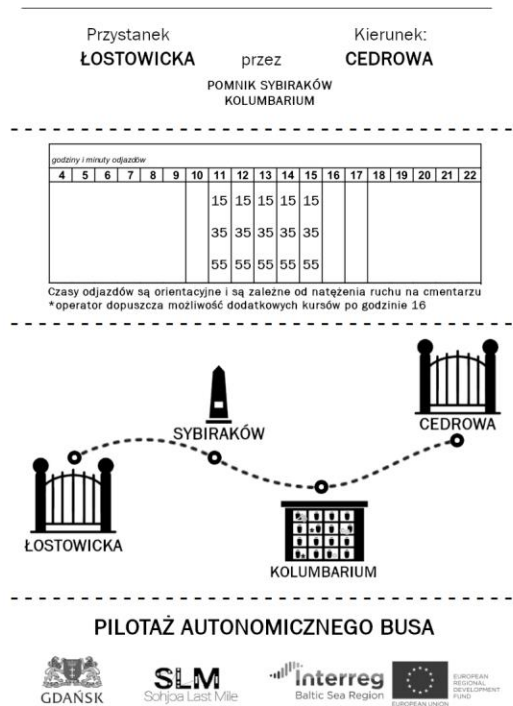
Przystanek
ŁOSTOWICKA

przez

Kierunek:
CEDROWA

POMNIK SYBIRAKÓW
KOLUMBARIUM

godziny i minuty odjazdów

| 4 | 5 | 6 | 7 | 8 | 9 | 10 | 11 | 12 | 13 | 14 | 15 | 16 | 17 | 18 | 19 | 20 | 21 | 22 |
|---|---|---|---|---|---|---|---|---|---|---|---|---|---|---|---|---|---|---|
| | | | | | | | 15 | 15 | 15 | 15 | 15 | | | | | | | |
| | | | | | | | 35 | 35 | 35 | 35 | 35 | | | | | | | |
| | | | | | | | 55 | 55 | 55 | 55 | 55 | | | | | | | |

Czasy odjazdów są orientacyjne i są zależne od natężenia ruchu na cmentarzu
*operator dopuszcza możliwość dodatkowych kursów po godzinie 16

SYBIRAKÓW
CEDROWA
ŁOSTOWICKA
KOLUMBARIUM

PILOTAŻ AUTONOMICZNEGO BUSA

GDAŃSK
SLM
Sohjoa Last Mile
Interreg
Baltic Sea Region
EUROPEAN UNION
EUROPEAN REGIONAL DEVELOPMENT FUND